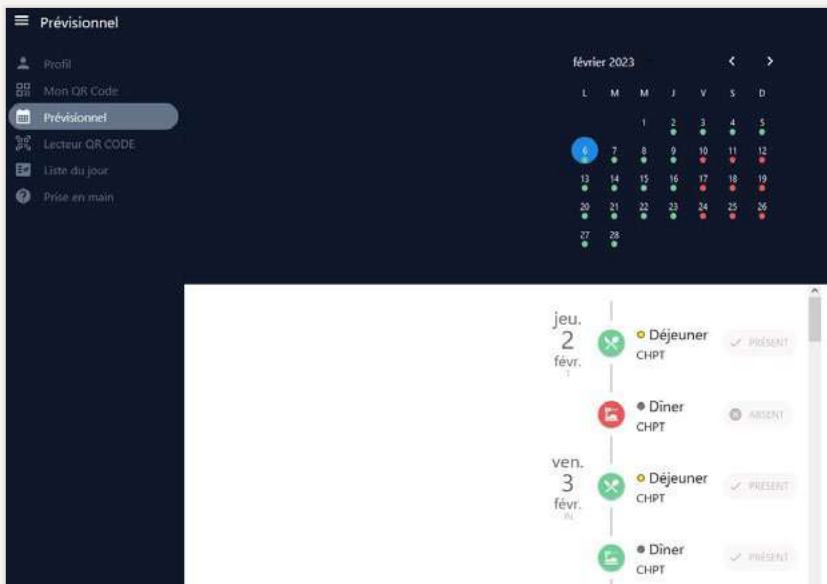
Prévisionnel

Profil
Mon QR Code
Prévisionnel
Lecteur QR CODE
Liste du jour
Prise en main

février 2023

| L | M | M | J | V | S | D |
|---|---|---|---|---|---|---|
| | | 1 | 2 | 3 | 4 | 5 |
| 6 | 7 | 8 | 9 | 10 | 11 | 12 |
| 13 | 14 | 15 | 16 | 17 | 18 | 19 |
| 20 | 21 | 22 | 23 | 24 | 25 | 26 |
| 27 | 28 | | | | | |

jeu. 2 févr.
Déjeuner
CHPT
PRÉSENT

Dîner
CHPT
ABSENT

ven. 3 févr.
Déjeuner
CHPT
PRÉSENT

Dîner
CHPT
PRÉSENT